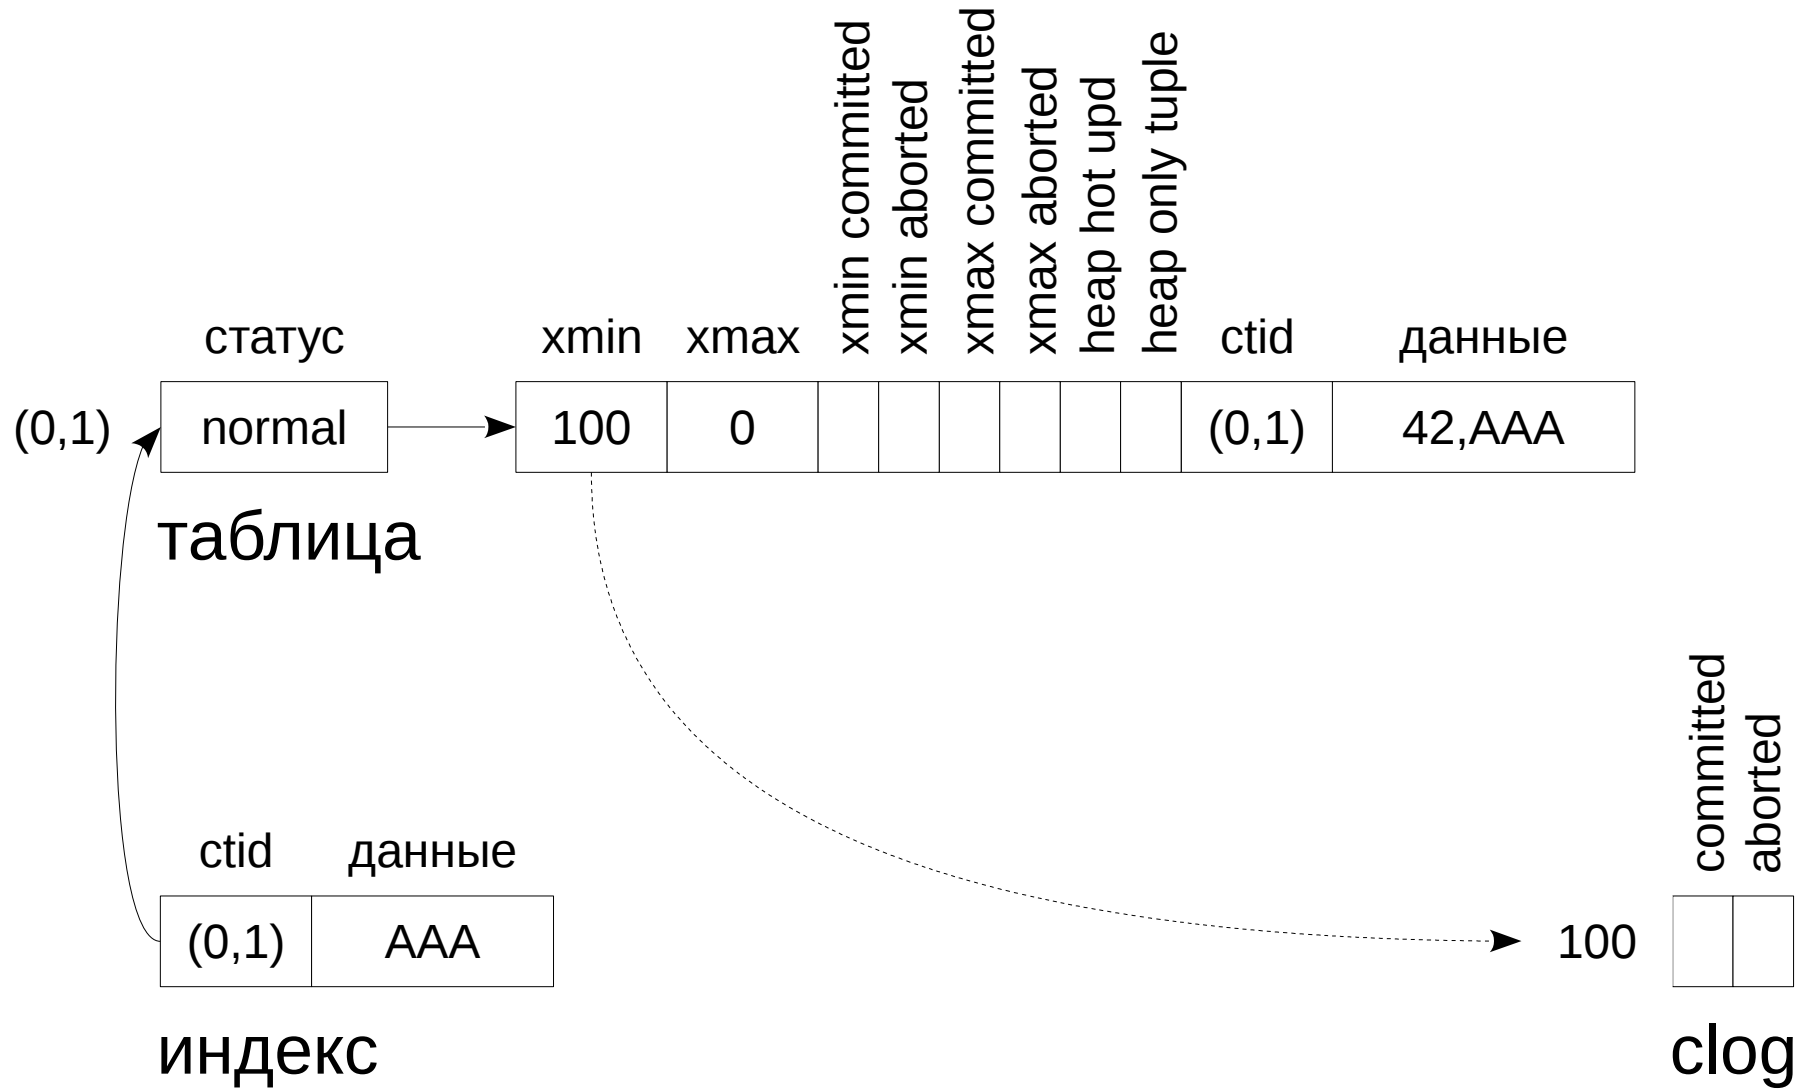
статус

xmin xmax xmin committed xmin aborted xmax committed xmax aborted heap hot upd heap only tuple ctid данные

(0,1)

| normal |
|---|

| 100 | 0 | | | | | | | (0,1) | 42,AAA |
|---|---|---|---|---|---|---|---|---|---|

таблица

committed aborted

ctid данные

| (0,1) | AAA |
|---|---|

100

| | |
|---|---|

индекс

clog